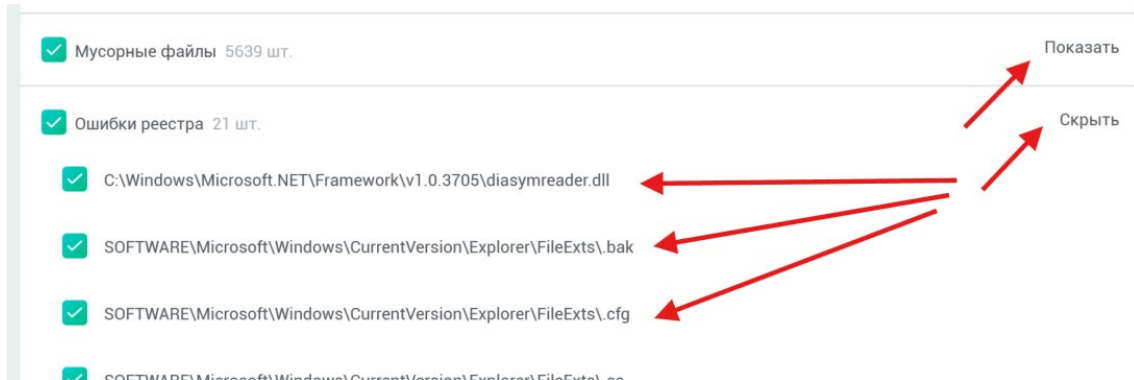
Мусорные файлы 5639 шт.

Показать

Ошибки реестра 21 шт.

Скрыть

C:\Windows\Microsoft.NET\Framework\v1.0.3705\diasymreader.dll

SOFTWARE\Microsoft\Windows\CurrentVersion\Explorer\FileExts\.bak

SOFTWARE\Microsoft\Windows\CurrentVersion\Explorer\FileExts\.cfg

SOFTWARE\Microsoft\Windows\CurrentVersion\Explorer\FileExts\.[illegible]